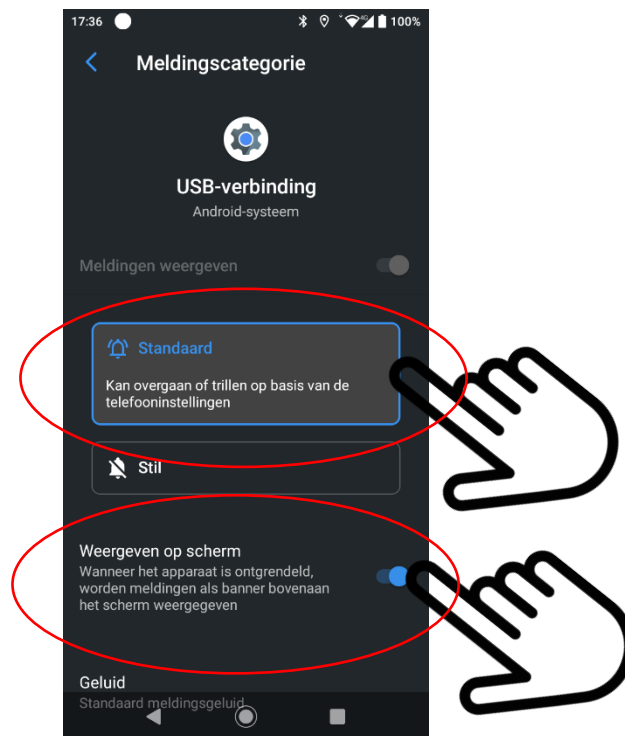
17:36 100%

Meldingscategorie

USB-verbinding

Android-systeem

Meldingen weergeven

Standaard

Kan overgaan of trillen op basis van de telefooninstellingen

Stil

Weergeven op scherm

Wanneer het apparaat is ontgrendeld, worden meldingen als banner bovenaan het scherm weergegeven

Geluid

Standaard meldingsgeluid